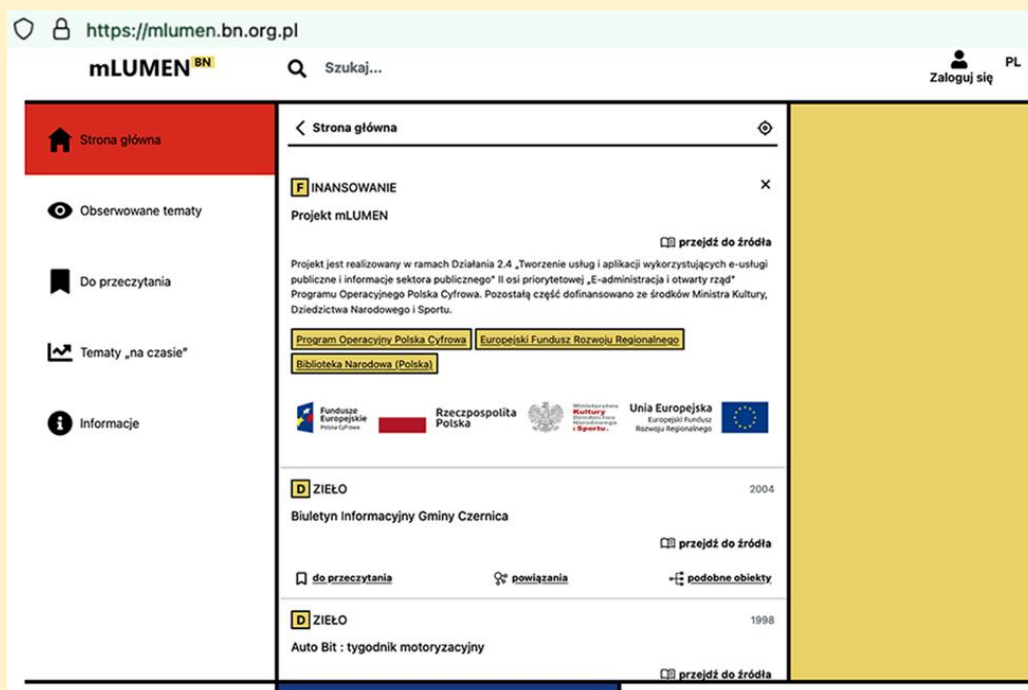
https://mlumen.bn.org.pl

mLUMEN BN

Szukaj...

Zaloguj się

PL

Strona główna

Obserwowane tematy

Do przeczytania

Tematy „na czasie"

Informacje

Strona główna

F INANSOWANIE

Projekt mLUMEN

przejdź do źródła

Projekt jest realizowany w ramach Działania 2.4 „Tworzenie usług i aplikacji wykorzystujących e-usługi publiczne i informacje sektora publicznego" II osi priorytetowej „E-administracja i otwarty rząd" Programu Operacyjnego Polska Cyfrowa. Pozostałą część dofinansowano ze środków Ministra Kultury, Dziedzictwa Narodowego i Sportu.

Program Operacyjny Polska Cyfrowa

Europejski Fundusz Rozwoju Regionalnego

Biblioteka Narodowa (Polska)

Fundusze Europejskie Polska Cyfrowa

Rzeczpospolita Polska

Ministerstwo Kultury Dziedzictwa Narodowego i Sportu.

Unia Europejska Europejski Fundusz Rozwoju Regionalnego

D ZIEŁO

2004

Biuletyn Informacyjny Gminy Czernica

przejdź do źródła

do przeczytania

powiązania

podobne obiekty

D ZIEŁO

1998

Auto Bit : tygodnik motoryzacyjny

przejdź do źródła